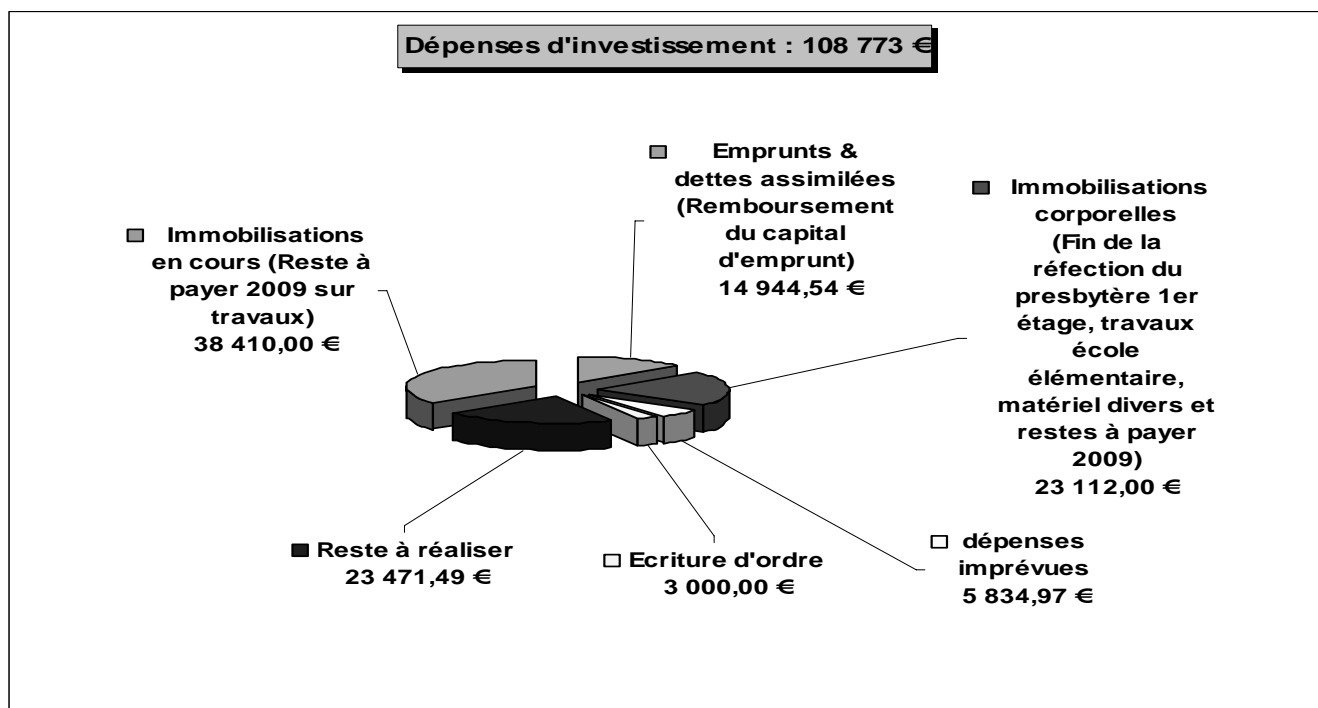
Dépenses d'investissement : 108 773 €

Emprunts & dettes assimilées (Remboursement du capital d'emprunt) 14 944,54 €

Immobilisations corporelles (Fin de la réfection du presbytère 1er étage, travaux école élémentaire, matériel divers et restes à payer 2009) 23 112,00 €

Immobilisations en cours (Reste à payer 2009 sur travaux) 38 410,00 €

Reste à réaliser 23 471,49 €

Ecriture d'ordre 3 000,00 €

dépenses imprévues 5 834,97 €